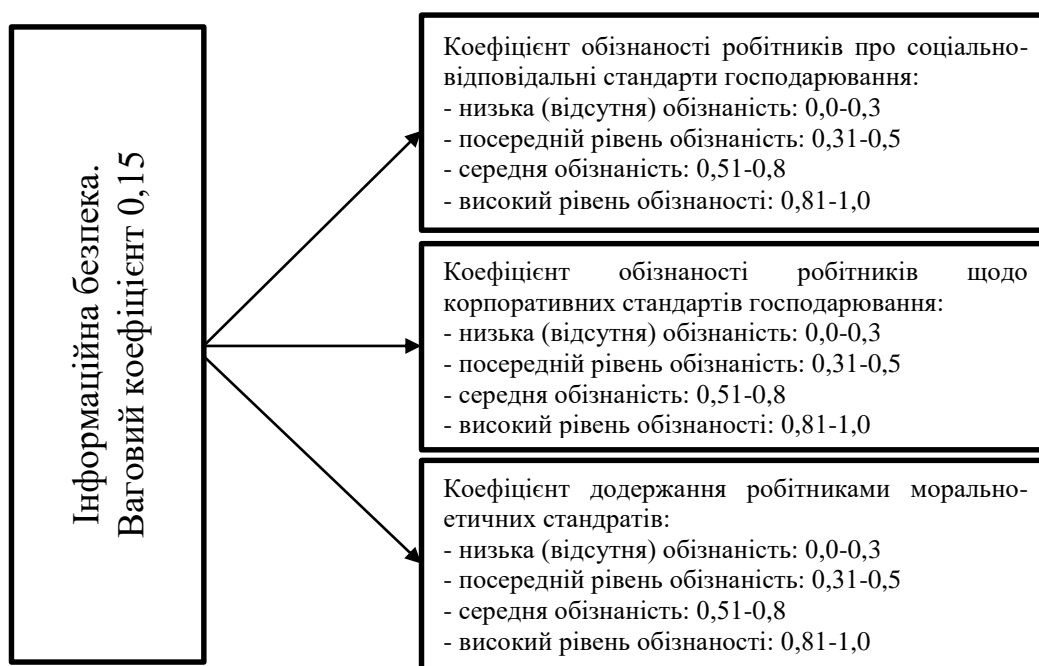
Інформаційна безпека.
Ваговий коефіцієнт 0,15

Коефіцієнт обізнаності робітників про соціально-відповідальні стандарти господарювання:
- низька (відсутня) обізнаність: 0,0-0,3
- посередній рівень обізнаність: 0,31-0,5
- середня обізнаність: 0,51-0,8
- високий рівень обізнаності: 0,81-1,0

Коефіцієнт обізнаності робітників щодо корпоративних стандартів господарювання:
- низька (відсутня) обізнаність: 0,0-0,3
- посередній рівень обізнаність: 0,31-0,5
- середня обізнаність: 0,51-0,8
- високий рівень обізнаності: 0,81-1,0

Коефіцієнт додержання робітниками морально-етичних стандратів:
- низька (відсутня) обізнаність: 0,0-0,3
- посередній рівень обізнаність: 0,31-0,5
- середня обізнаність: 0,51-0,8
- високий рівень обізнаності: 0,81-1,0